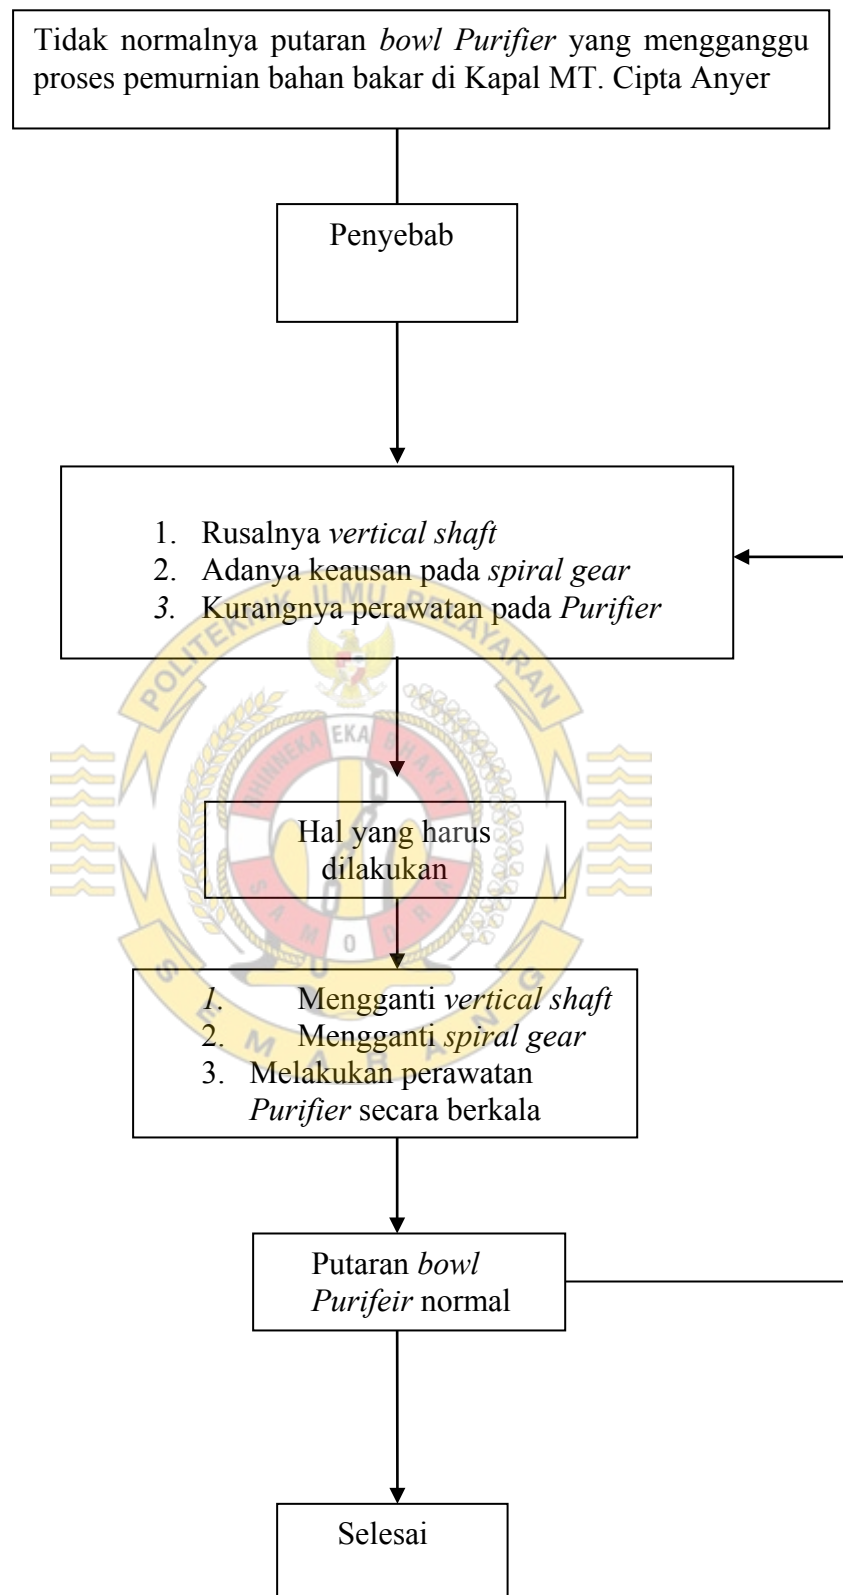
Tidak normalnya putaran *bowl Purifier* yang mengganggu proses pemurnian bahan bakar di Kapal MT. Cipta Anyer

Penyebab

1. Rusalnya *vertical shaft*
2. Adanya keausan pada *spiral gear*
3. Kurangnya perawatan pada *Purifier*

POLITEKNIK ILMU PELAYARAN

BHINNEKA EKA BHAKTI

SAMUDRA

SEMARANG

Hal yang harus dilakukan

1. Mengganti *vertical shaft*
2. Mengganti *spiral gear*
3. Melakukan perawatan *Purifier* secara berkala

Putaran *bowl Purifeir* normal

Selesai